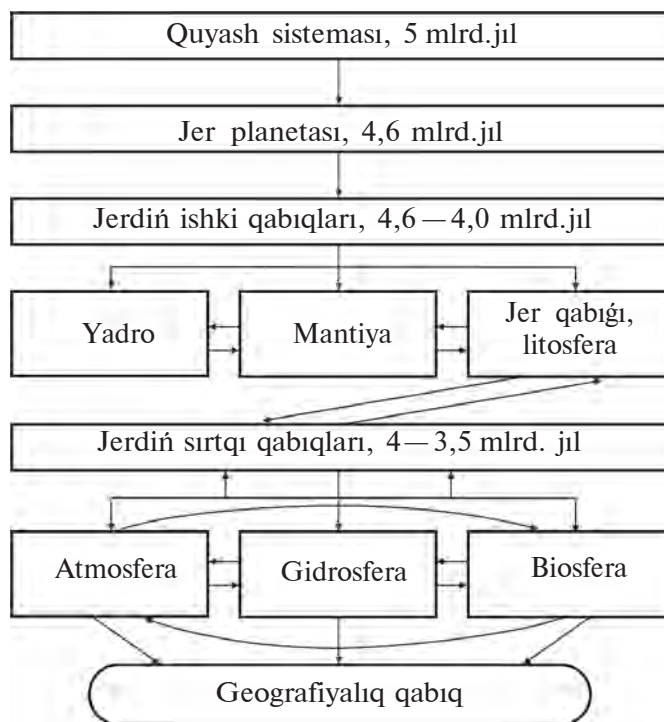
Quyash sisteması, 5 mlrd.jıl

Jer planetası, 4,6 mlrd.jıl

Jerdiń ishki qabıqları, 4,6 — 4,0 mlrd.jıl

Yadro

Mantiya

Jer qabıǵı, litosfera

Jerdiń sırtqı qabıqları, 4 — 3,5 mlrd. jıl

Atmosfera

Gidrosfera

Biosfera

Geografiyalıq qabıq